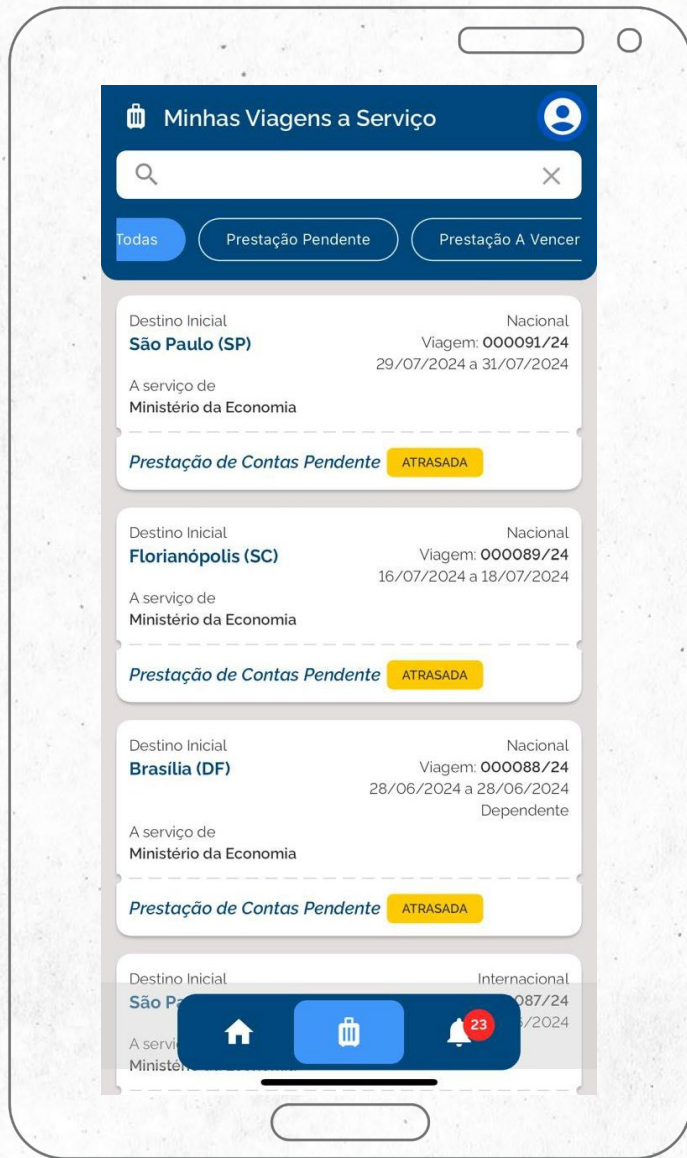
Minhas Viagens a Serviço

Todas
Prestação Pendente
Prestação A Vencer

Destino Inicial
São Paulo (SP)
Nacional
Viagem: 000091/24
29/07/2024 a 31/07/2024
A serviço de
Ministério da Economia
Prestação de Contas Pendente ATRASADA

Destino Inicial
Florianópolis (SC)
Nacional
Viagem: 000089/24
16/07/2024 a 18/07/2024
A serviço de
Ministério da Economia
Prestação de Contas Pendente ATRASADA

Destino Inicial
Brasília (DF)
Nacional
Viagem: 000088/24
28/06/2024 a 28/06/2024
Dependente
A serviço de
Ministério da Economia
Prestação de Contas Pendente ATRASADA

Destino Inicial
São P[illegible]
Internacional
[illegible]087/24
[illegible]/2024
A servi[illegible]
Ministé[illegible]

23